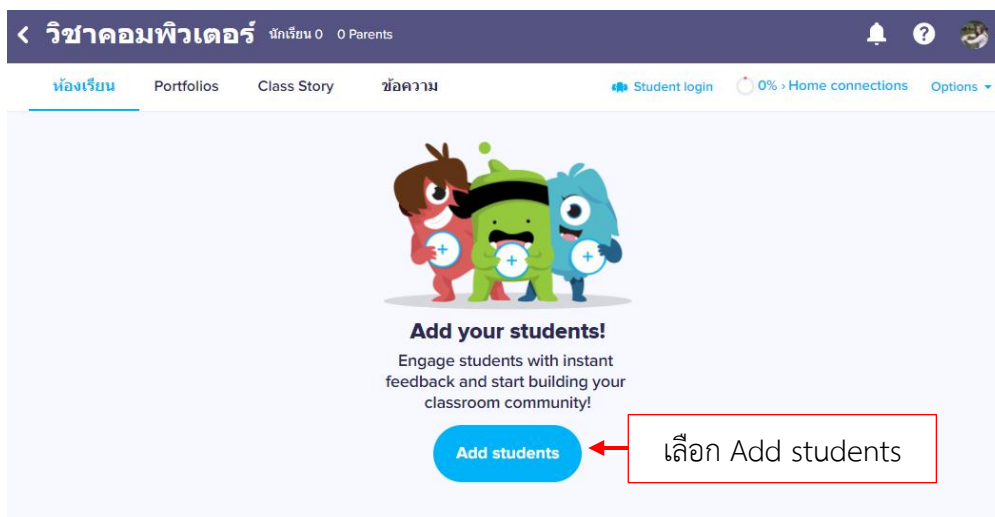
< วิชาคอมพิวเตอร์ นักเรียน 0 0 Parents

ห้องเรียน Portfolios Class Story ข้อความ Student login 0% › Home connections Options ▾

Add your students!

Engage students with instant feedback and start building your classroom community!

Add students

เลือก Add students